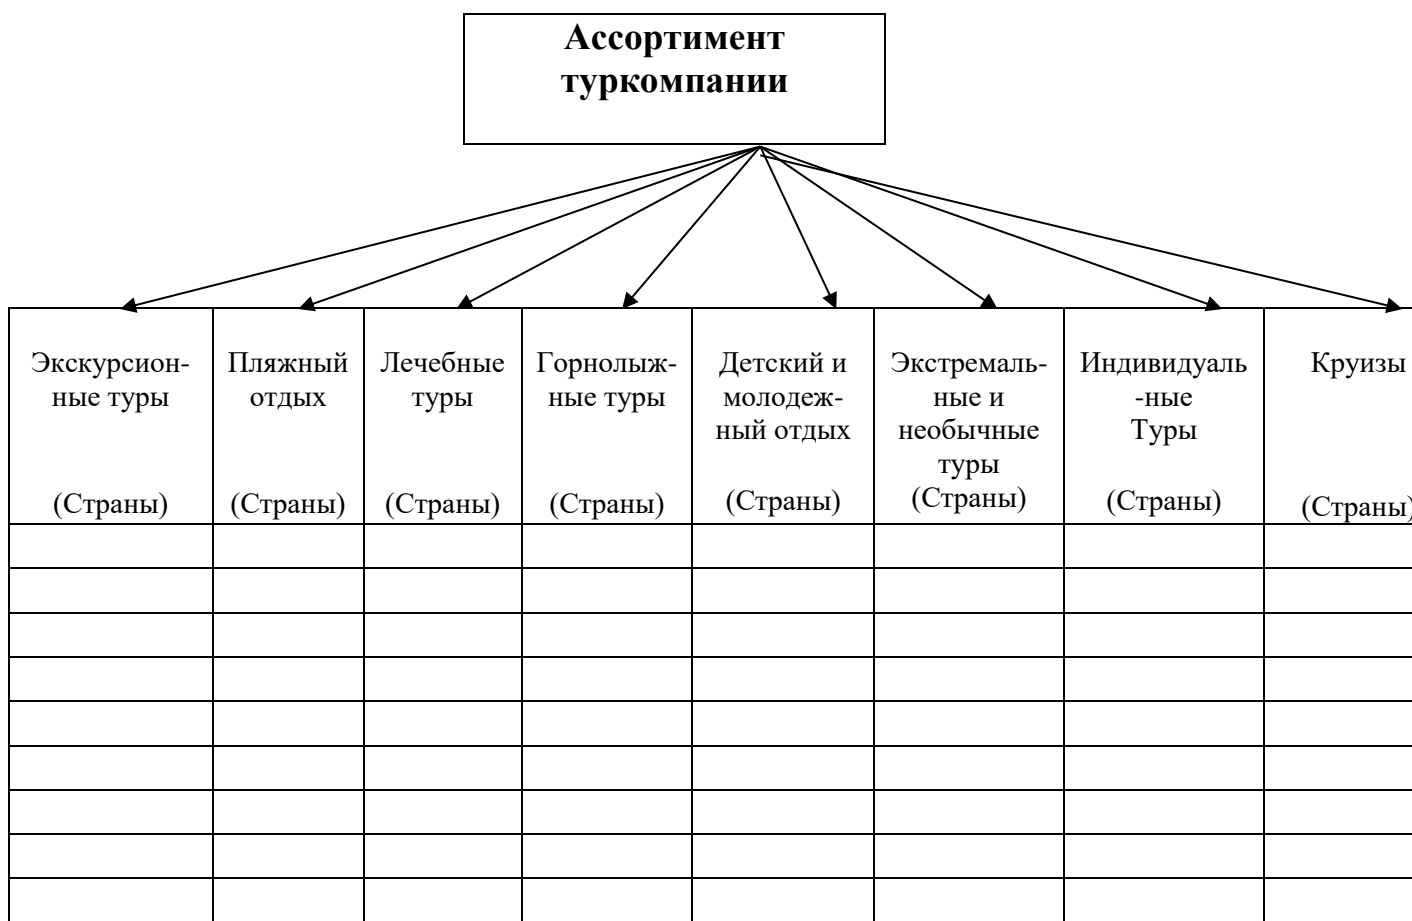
**Ассортимент туркомпании**

| Экскурсионные туры (Страны) | Пляжный отдых (Страны) | Лечебные туры (Страны) | Горнолыжные туры (Страны) | Детский и молодежный отдых (Страны) | Экстремальные и необычные туры (Страны) | Индивидуаль-ные Туры (Страны) | Круизы (Страны) |
|---|---|---|---|---|---|---|---|
| | | | | | | | |
| | | | | | | | |
| | | | | | | | |
| | | | | | | | |
| | | | | | | | |
| | | | | | | | |
| | | | | | | | |
| | | | | | | | |
| | | | | | | | |